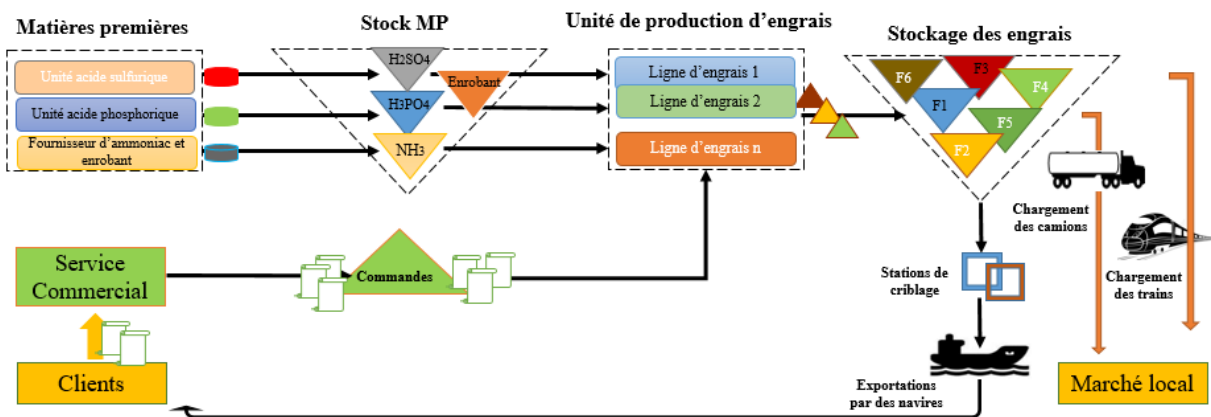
Matières premières

Unité acide sulfurique

Unité acide phosphorique

Fournisseur d'ammoniac et enrobant

Stock MP

H2SO4

H3PO4

NH3

Enrobant

Unité de production d'engrais

Ligne d'engrais 1

Ligne d'engrais 2

Ligne d'engrais n

Stockage des engrais

F6

F3

F4

F1

F5

F2

Chargement des camions

Chargement des trains

Stations de criblage

Exportations par des navires

Marché local

Service Commercial

Commandes

Clients